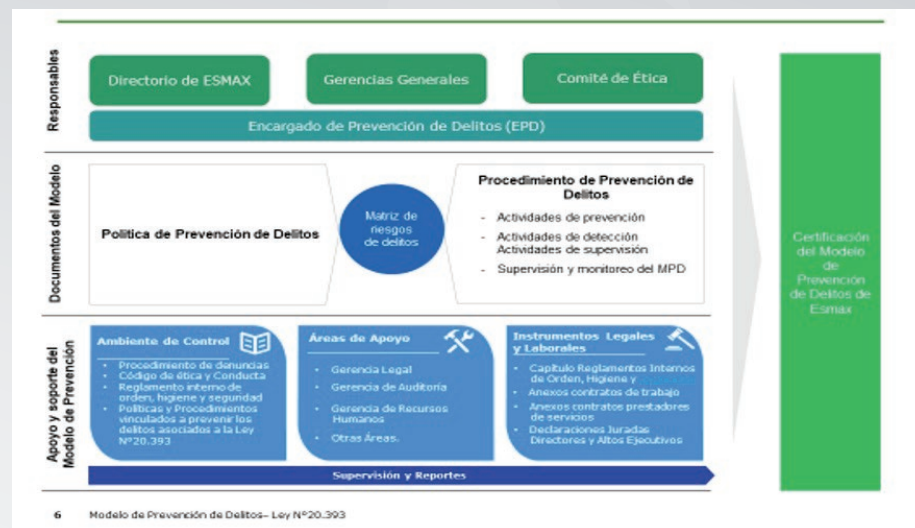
Responsables

Directorio de ESMAX

Gerencias Generales

Comité de Ética

Encargado de Prevención de Delitos (EPD)

Documentos del Modelo

Politica de Prevención de Delitos

Matriz de riesgos de delitos

Procedimiento de Prevención de Delitos

- Actividades de prevención
- Actividades de detección Actividades de supervisión
- Supervisión y monitoreo del MPD

Certificación del Modelo de Prevención de Delitos de Esmax

Apoyo y soporte del Modelo de Prevención

Ambiente de Control

- Procedimiento de denuncias
- Código de ética y Conducta
- Reglamento interno de orden, higiene y seguridad
- Politicas y Procedimientos vinculados a prevenir los delitos asociados a la Ley N°20.393

Áreas de Apoyo

- Gerencia Legal
- Gerencia de Auditoría
- Gerencia de Recursos Humanos
- Otras Áreas.

Instrumentos Legales y Laborales

- Capítulo Reglamentos Internos de Orden, Higiene y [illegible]
- Anexos contratos de trabajo
- Anexos contratos prestadores de servicios
- Declaraciones Juradas Directores y Altos Ejecutivos

Supervisión y Reportes

6 Modelo de Prevención de Delitos– Ley N°20.393